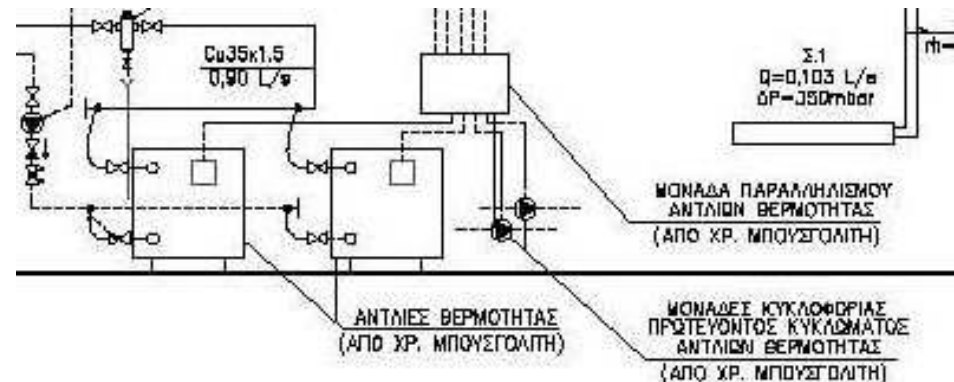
Cu35x1.5
0,90 L/s

Σ.1
Q=0,103 L/s
ΔP=350mbar

ΜΟΝΑΔΑ ΠΑΡΑΛΛΗΛΙΣΜΟΥ
ΑΝΤΛΙΩΝ ΘΕΡΜΟΤΗΤΑΣ
(ΑΠΟ ΧΡ. ΜΠΟΥΣΓΟΛΙΤΗ)

ΑΝΤΛΙΕΣ ΘΕΡΜΟΤΗΤΑΣ
(ΑΠΟ ΧΡ. ΜΠΟΥΣΓΟΛΙΤΗ)

ΜΟΝΑΔΕΣ ΚΥΚΛΟΦΟΡΙΑΣ
ΠΡΩΤΕΥΟΝΤΟΣ ΚΥΚΛΩΜΑΤΟΣ
ΑΝΤΛΙΩΝ ΘΕΡΜΟΤΗΤΑΣ
(ΑΠΟ ΧΡ. ΜΠΟΥΣΓΟΛΙΤΗ)